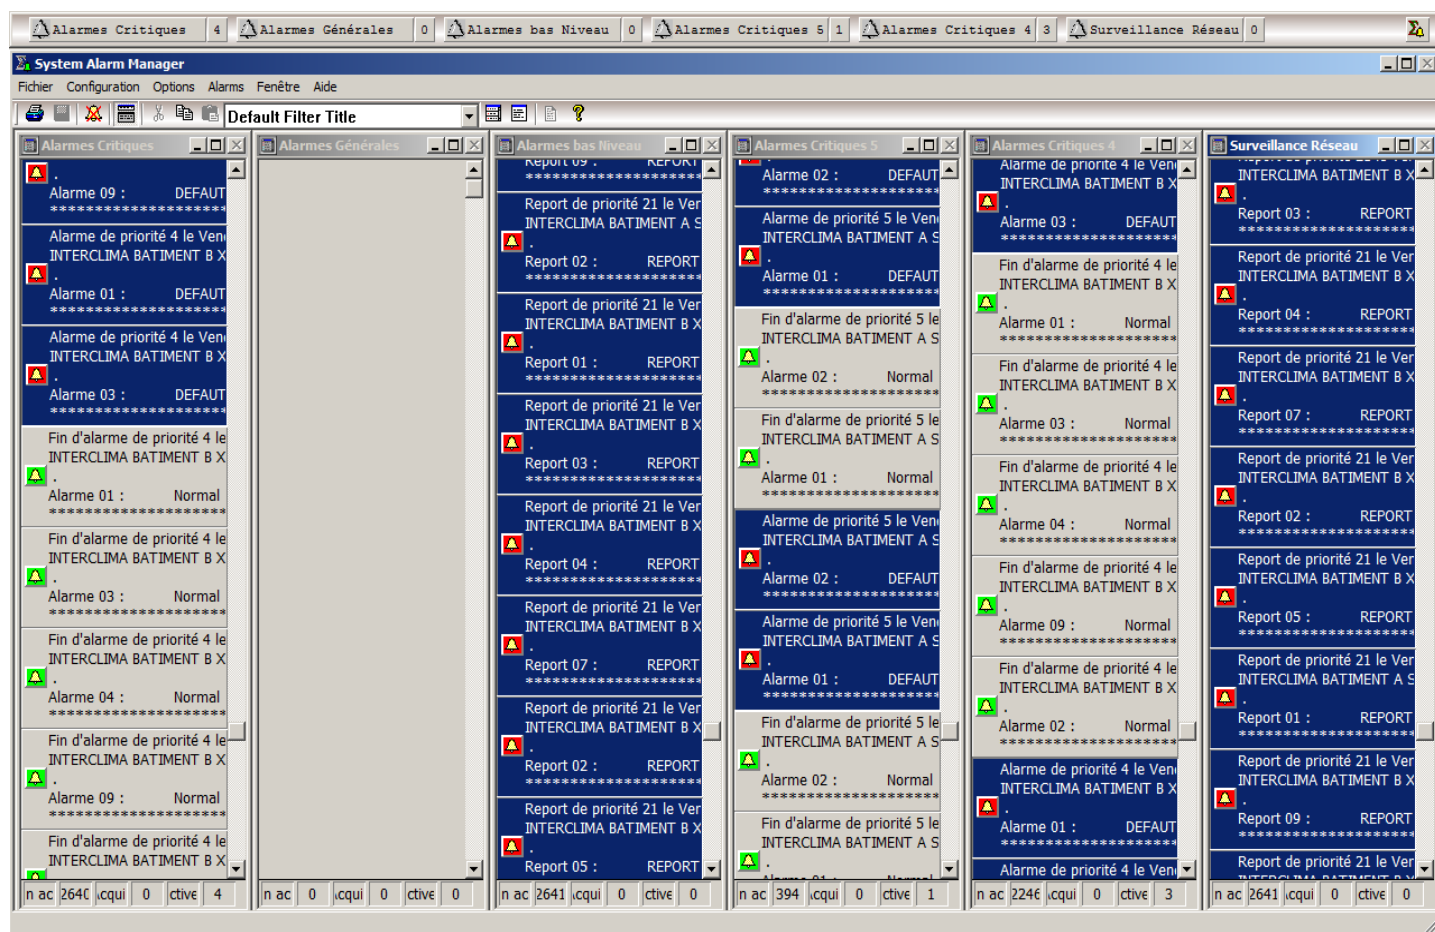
Alarmes Critiques 4 | Alarmes Générales 0 | Alarmes bas Niveau 0 | Alarmes Critiques 5 1 | Alarmes Critiques 4 3 | Surveillance Réseau 0

System Alarm Manager

Fichier Configuration Options Alarms Fenêtre Aide

Default Filter Title

Alarmes Critiques

.
Alarme 09 : DEFAUT
********************

Alarme de priorité 4 le Ven
INTERCLIMA BATIMENT B X
.
Alarme 01 : DEFAUT
********************

Alarme de priorité 4 le Ven
INTERCLIMA BATIMENT B X
.
Alarme 03 : DEFAUT
********************

Fin d'alarme de priorité 4 le
INTERCLIMA BATIMENT B X
.
Alarme 01 : Normal
********************

Fin d'alarme de priorité 4 le
INTERCLIMA BATIMENT B X
.
Alarme 03 : Normal
********************

Fin d'alarme de priorité 4 le
INTERCLIMA BATIMENT B X
.
Alarme 04 : Normal
********************

Fin d'alarme de priorité 4 le
INTERCLIMA BATIMENT B X
.
Alarme 09 : Normal
********************

Fin d'alarme de priorité 4 le
INTERCLIMA BATIMENT B X

n ac 2640 cqui 0 ctive 4

Alarmes Générales

n ac 0 cqui 0 ctive 0

Alarmes bas Niveau

Report 09 : REPORT
********************

Report de priorité 21 le Ver
INTERCLIMA BATIMENT A S
.
Report 02 : REPORT
********************

Report de priorité 21 le Ver
INTERCLIMA BATIMENT B X
.
Report 01 : REPORT
********************

Report de priorité 21 le Ver
INTERCLIMA BATIMENT B X
.
Report 03 : REPORT
********************

Report de priorité 21 le Ver
INTERCLIMA BATIMENT B X
.
Report 04 : REPORT
********************

Report de priorité 21 le Ver
INTERCLIMA BATIMENT B X
.
Report 07 : REPORT
********************

Report de priorité 21 le Ver
INTERCLIMA BATIMENT B X
.
Report 02 : REPORT
********************

Report de priorité 21 le Ver
INTERCLIMA BATIMENT B X
.
Report 05 : REPORT

n ac 2641 cqui 0 ctive 0

Alarmes Critiques 5

Alarme 02 : DEFAUT
********************

Alarme de priorité 5 le Ven
INTERCLIMA BATIMENT A S
.
Alarme 01 : DEFAUT
********************

Fin d'alarme de priorité 5 le
INTERCLIMA BATIMENT A S
.
Alarme 02 : Normal
********************

Fin d'alarme de priorité 5 le
INTERCLIMA BATIMENT A S
.
Alarme 01 : Normal
********************

Alarme de priorité 5 le Ven
INTERCLIMA BATIMENT A S
.
Alarme 02 : DEFAUT
********************

Alarme de priorité 5 le Ven
INTERCLIMA BATIMENT A S
.
Alarme 01 : DEFAUT
********************

Fin d'alarme de priorité 5 le
INTERCLIMA BATIMENT A S
.
Alarme 02 : Normal
********************

Fin d'alarme de priorité 5 le
INTERCLIMA BATIMENT A S
.
Alarme 01 : Normal

n ac 394 cqui 0 ctive 1

Alarmes Critiques 4

Alarme de priorité 4 le Ven
INTERCLIMA BATIMENT B X
.
Alarme 03 : DEFAUT
********************

Fin d'alarme de priorité 4 le
INTERCLIMA BATIMENT B X
.
Alarme 01 : Normal
********************

Fin d'alarme de priorité 4 le
INTERCLIMA BATIMENT B X
.
Alarme 03 : Normal
********************

Fin d'alarme de priorité 4 le
INTERCLIMA BATIMENT B X
.
Alarme 04 : Normal
********************

Fin d'alarme de priorité 4 le
INTERCLIMA BATIMENT B X
.
Alarme 09 : Normal
********************

Fin d'alarme de priorité 4 le
INTERCLIMA BATIMENT B X
.
Alarme 02 : Normal
********************

Alarme de priorité 4 le Ven
INTERCLIMA BATIMENT B X
.
Alarme 01 : DEFAUT
********************

Alarme de priorité 4 le Ven

n ac 2246 cqui 0 ctive 3

Surveillance Réseau

INTERCLIMA BATIMENT B X
.
Report 03 : REPORT
********************

Report de priorité 21 le Ver
INTERCLIMA BATIMENT B X
.
Report 04 : REPORT
********************

Report de priorité 21 le Ver
INTERCLIMA BATIMENT B X
.
Report 07 : REPORT
********************

Report de priorité 21 le Ver
INTERCLIMA BATIMENT B X
.
Report 02 : REPORT
********************

Report de priorité 21 le Ver
INTERCLIMA BATIMENT B X
.
Report 05 : REPORT
********************

Report de priorité 21 le Ver
INTERCLIMA BATIMENT A S
.
Report 01 : REPORT
********************

Report de priorité 21 le Ver
INTERCLIMA BATIMENT B X
.
Report 09 : REPORT
********************

Report de priorité 21 le Ver

n ac 2641 cqui 0 ctive 0